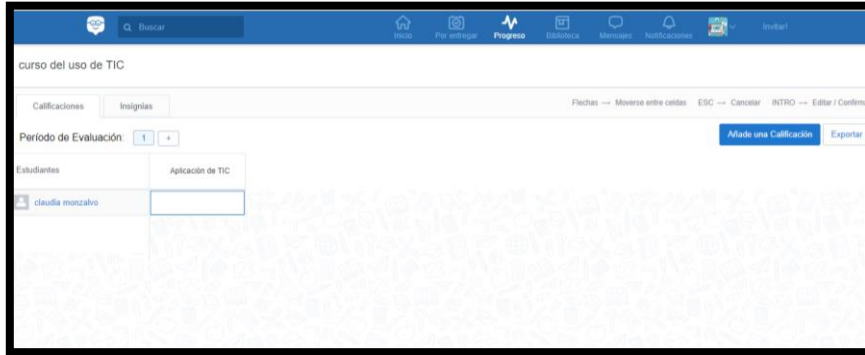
Buscar

Inicio
Por entregar
Progreso
Biblioteca
Mensajes
Notificaciones
Invitar!

curso del uso de TIC

Calificaciones
Insignias

Flechas → Moverse entre celdas ESC → Cancelar INTRO → Editar / Confirm

Período de Evaluación: 1 +

Añade una Calificación
Exportar

| Estudiantes | Aplicación de TIC |
|---|---|
| claudia monzalvo | |